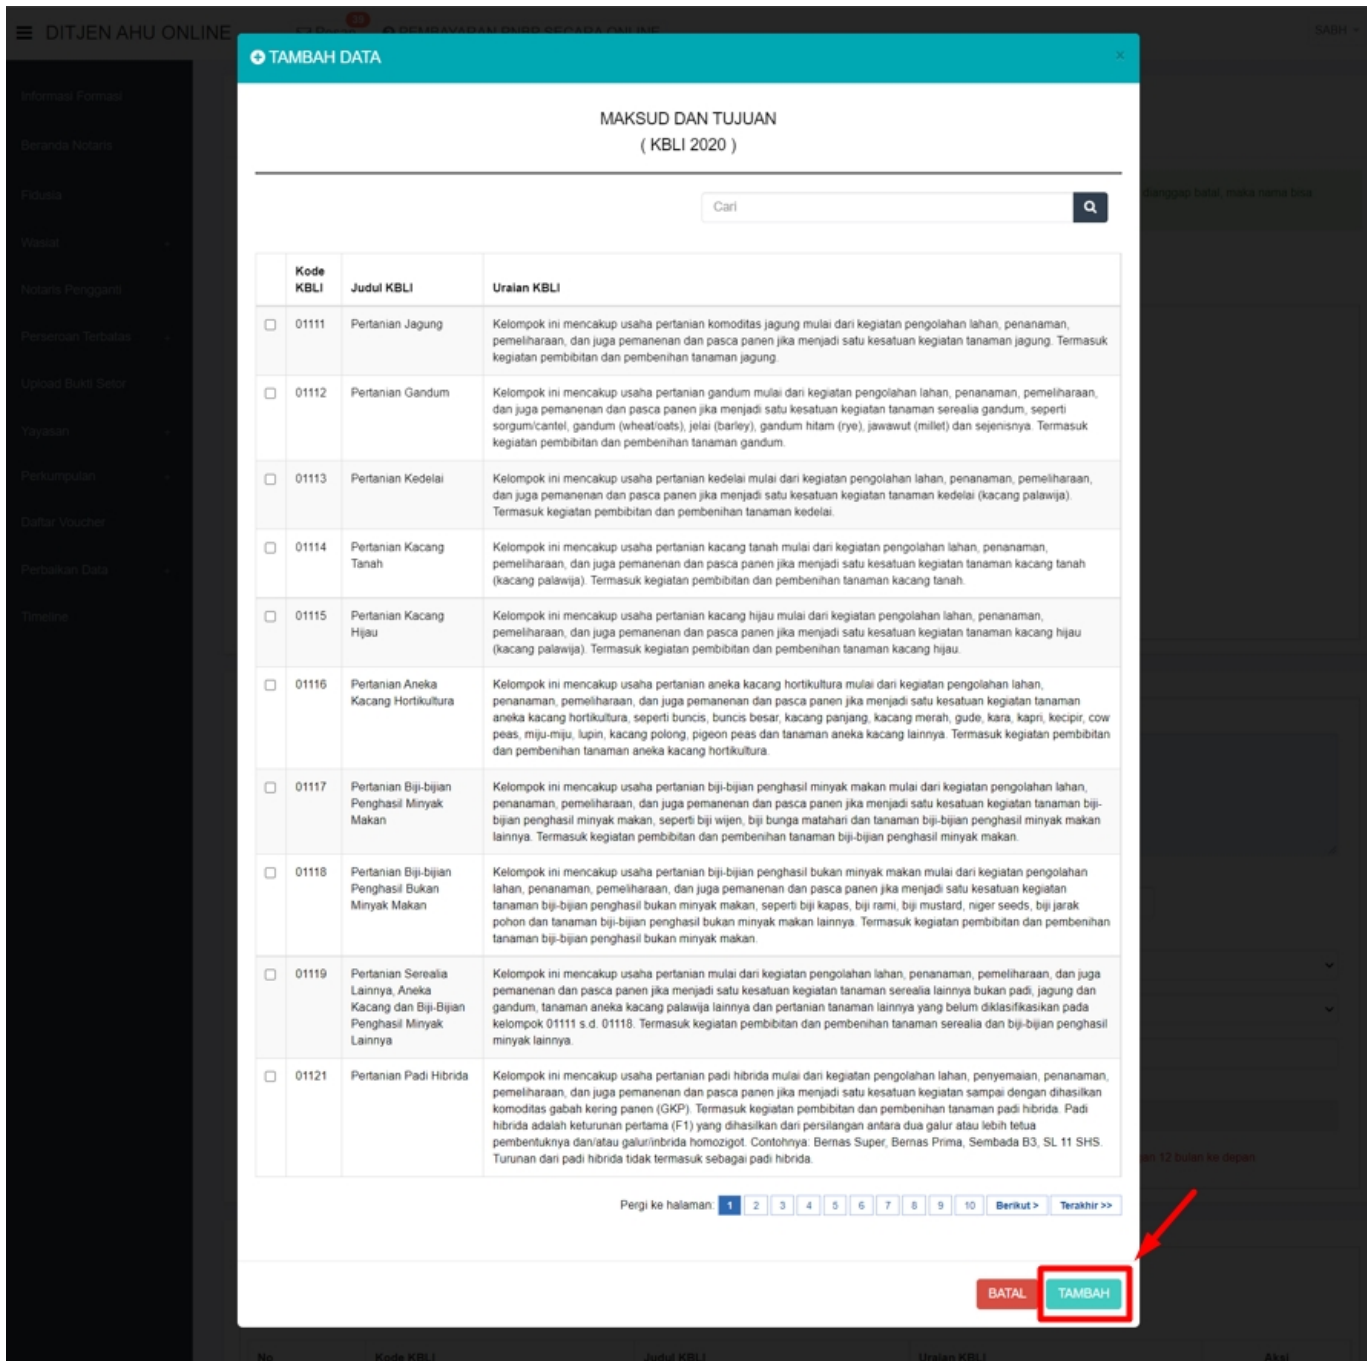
DITJEN AHU ONLINE

TAMBAH DATA

×

MAKSUD DAN TUJUAN
( KBLI 2020 )

Cari

| | Kode KBLI | Judul KBLI | Uraian KBLI |
|---|---|---|---|
| ☐ | 01111 | Pertanian Jagung | Kelompok ini mencakup usaha pertanian komoditas jagung mulai dari kegiatan pengolahan lahan, penanaman, pemeliharaan, dan juga pemanenan dan pasca panen jika menjadi satu kesatuan kegiatan tanaman jagung. Termasuk kegiatan pembibitan dan pembenihan tanaman jagung. |
| ☐ | 01112 | Pertanian Gandum | Kelompok ini mencakup usaha pertanian gandum mulai dari kegiatan pengolahan lahan, penanaman, pemeliharaan, dan juga pemanenan dan pasca panen jika menjadi satu kesatuan kegiatan tanaman serealia gandum, seperti sorgum/cantel, gandum (wheat/oats), jelai (barley), gandum hitam (rye), jawawut (millet) dan sejenisnya. Termasuk kegiatan pembibitan dan pembenihan tanaman gandum. |
| ☐ | 01113 | Pertanian Kedelai | Kelompok ini mencakup usaha pertanian kedelai mulai dari kegiatan pengolahan lahan, penanaman, pemeliharaan, dan juga pemanenan dan pasca panen jika menjadi satu kesatuan kegiatan tanaman kedelai (kacang palawija). Termasuk kegiatan pembibitan dan pembenihan tanaman kedelai. |
| ☐ | 01114 | Pertanian Kacang Tanah | Kelompok ini mencakup usaha pertanian kacang tanah mulai dari kegiatan pengolahan lahan, penanaman, pemeliharaan, dan juga pemanenan dan pasca panen jika menjadi satu kesatuan kegiatan tanaman kacang tanah (kacang palawija). Termasuk kegiatan pembibitan dan pembenihan tanaman kacang tanah. |
| ☐ | 01115 | Pertanian Kacang Hijau | Kelompok ini mencakup usaha pertanian kacang hijau mulai dari kegiatan pengolahan lahan, penanaman, pemeliharaan, dan juga pemanenan dan pasca panen jika menjadi satu kesatuan kegiatan tanaman kacang hijau (kacang palawija). Termasuk kegiatan pembibitan dan pembenihan tanaman kacang hijau. |
| ☐ | 01116 | Pertanian Aneka Kacang Hortikultura | Kelompok ini mencakup usaha pertanian aneka kacang hortikultura mulai dari kegiatan pengolahan lahan, penanaman, pemeliharaan, dan juga pemanenan dan pasca panen jika menjadi satu kesatuan kegiatan tanaman aneka kacang hortikultura, seperti buncis, buncis besar, kacang panjang, kacang merah, gude, kara, kapri, kecipir, cow peas, miju-miju, lupin, kacang polong, pigeon peas dan tanaman aneka kacang lainnya. Termasuk kegiatan pembibitan dan pembenihan tanaman aneka kacang hortikultura. |
| ☐ | 01117 | Pertanian Biji-bijian Penghasil Minyak Makan | Kelompok ini mencakup usaha pertanian biji-bijian penghasil minyak makan mulai dari kegiatan pengolahan lahan, penanaman, pemeliharaan, dan juga pemanenan dan pasca panen jika menjadi satu kesatuan kegiatan tanaman biji-bijian penghasil minyak makan, seperti biji wijen, biji bunga matahari dan tanaman biji-bijian penghasil minyak makan lainnya. Termasuk kegiatan pembibitan dan pembenihan tanaman biji-bijian penghasil minyak makan. |
| ☐ | 01118 | Pertanian Biji-bijian Penghasil Bukan Minyak Makan | Kelompok ini mencakup usaha pertanian biji-bijian penghasil bukan minyak makan mulai dari kegiatan pengolahan lahan, penanaman, pemeliharaan, dan juga pemanenan dan pasca panen jika menjadi satu kesatuan kegiatan tanaman biji-bijian penghasil bukan minyak makan, seperti biji kapas, biji rami, biji mustard, niger seeds, biji jarak pohon dan tanaman biji-bijian penghasil bukan minyak makan lainnya. Termasuk kegiatan pembibitan dan pembenihan tanaman biji-bijian penghasil bukan minyak makan. |
| ☐ | 01119 | Pertanian Serealia Lainnya, Aneka Kacang dan Biji-Bijian Penghasil Minyak Lainnya | Kelompok ini mencakup usaha pertanian mulai dari kegiatan pengolahan lahan, penanaman, pemeliharaan, dan juga pemanenan dan pasca panen jika menjadi satu kesatuan kegiatan tanaman serealia lainnya bukan padi, jagung dan gandum, tanaman aneka kacang palawija lainnya dan pertanian tanaman lainnya yang belum diklasifikasikan pada kelompok 01111 s.d. 01118. Termasuk kegiatan pembibitan dan pembenihan tanaman serealia dan biji-bijian penghasil minyak lainnya. |
| ☐ | 01121 | Pertanian Padi Hibrida | Kelompok ini mencakup usaha pertanian padi hibrida mulai dari kegiatan pengolahan lahan, penyemaian, penanaman, pemeliharaan, dan juga pemanenan dan pasca panen jika menjadi satu kesatuan kegiatan sampai dengan dihasilkan komoditas gabah kering panen (GKP). Termasuk kegiatan pembibitan dan pembenihan tanaman padi hibrida. Padi hibrida adalah keturunan pertama (F1) yang dihasilkan dari persilangan antara dua galur atau lebih tetua pembentuknya dan/atau galur/inbrida homozigot. Contohnya: Bernas Super, Bernas Prima, Sembada B3, SL 11 SHS. Turunan dari padi hibrida tidak termasuk sebagai padi hibrida. |

Pergi ke halaman: 1 2 3 4 5 6 7 8 9 10 Berikut > Terakhir >>

BATAL TAMBAH